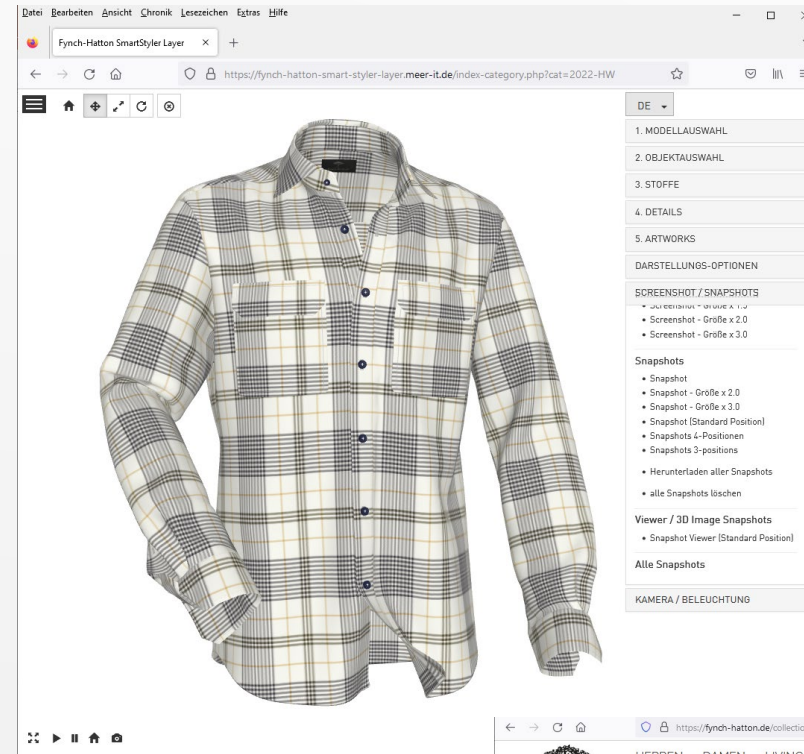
Datei Bearbeiten Ansicht Chronik Lesezeichen Extras Hilfe

Fynch-Hatton SmartStyler Layer ×  +

https://fynch-hatton-smart-styler-layer.meer-it.de/index-category.php?cat=2022-HW

DE

1. MODELLAUSWAHL

2. OBJEKTAUSWAHL

3. STOFFE

4. DETAILS

5. ARTWORKS

DARSTELLUNGS-OPTIONEN

SCREENSHOT / SNAPSHOTS

• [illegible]
• Screenshot - Größe x 2.0
• Screenshot - Größe x 3.0

Snapshots

• Snapshot
• Snapshot - Größe x 2.0
• Snapshot - Größe x 3.0
• Snapshot (Standard Position)
• Snapshots 4-Positionen
• Snapshots 3-positions

• Herunterladen aller Snapshots

• alle Snapshots löschen

Viewer / 3D Image Snapshots

• Snapshot Viewer (Standard Position)

Alle Snapshots

KAMERA / BELEUCHTUNG

https://fynch-hatton.de/collectio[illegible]

HERREN DAMEN LIVING